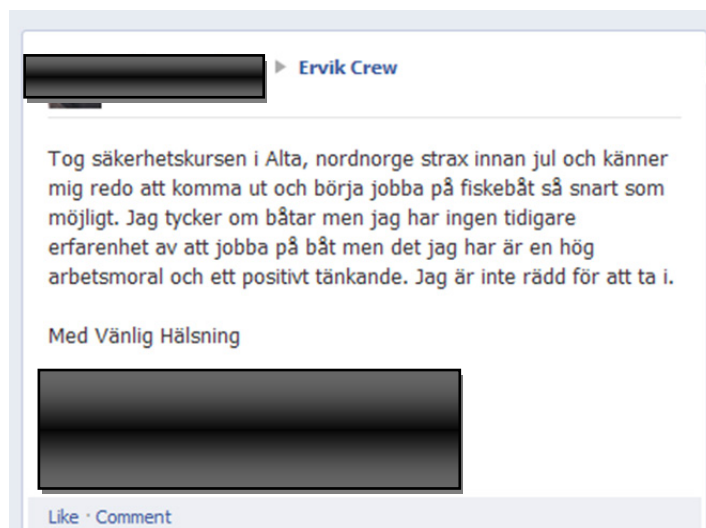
▸ Ervik Crew

Tog säkerhetskursen i Alta, nordnorge strax innan jul och känner mig redo att komma ut och börja jobba på fiskebåt så snart som möjligt. Jag tycker om båtar men jag har ingen tidigare erfarenhet av att jobba på båt men det jag har är en hög arbetsmoral och ett positivt tänkande. Jag är inte rädd för att ta i.

Med Vänlig Hälsning

Like · Comment